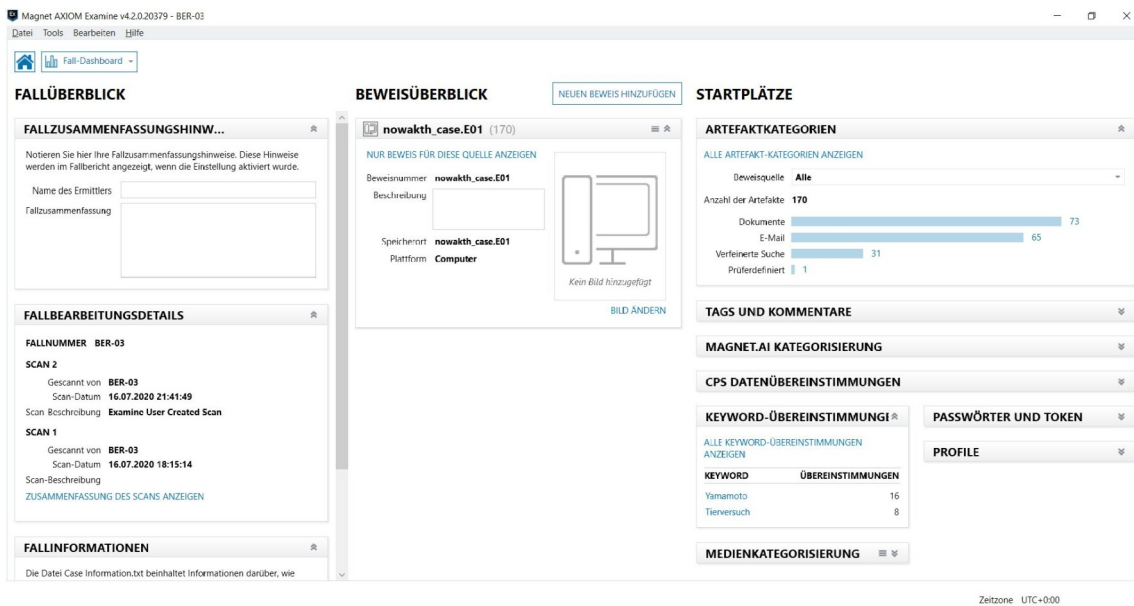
Magnet AXIOM Examine v4.2.0.20379 - BER-03

Datei Tools Bearbeiten Hilfe

Fall-Dashboard

FALLÜBERBLICK

FALLZUSAMMENFASSUNGSHINW...

Notieren Sie hier Ihre Fallzusammenfassungshinweise. Diese Hinweise werden im Fallbericht angezeigt, wenn die Einstellung aktiviert wurde.

Name des Ermittlers

Fallzusammenfassung

FALLBEARBEITUNGSDETAILS

FALLNUMMER BER-03

SCAN 2

Gescannt von BER-03
Scan-Datum 16.07.2020 21:41:49
Scan Beschreibung Examine User Created Scan

SCAN 1

Gescannt von BER-03
Scan-Datum 16.07.2020 18:15:14
Scan-Beschreibung

ZUSAMMENFASSUNG DES SCANS ANZEIGEN

FALLINFORMATIONEN

Die Datei Case Information.txt beinhaltet Informationen darüber, wie

BEWEISÜBERBLICK

NEUEN BEWEIS HINZUFÜGEN

nowakth_case.E01 (170)

NUR BEWEIS FÜR DIESE QUELLE ANZEIGEN

Beweisnummer nowakth_case.E01
Beschreibung

Speicherort nowakth_case.E01
Plattform Computer

Kein Bild hinzugefügt

BILD ÄNDERN

STARTPLÄTZE

ARTEFAKTKATEGORIEN

ALLE ARTEFAKT-KATEGORIEN ANZEIGEN

Beweisquelle Alle

Anzahl der Artefakte 170

| | |
|---|---|
| Dokumente | 73 |
| E-Mail | 65 |
| Verfeinerte Suche | 31 |
| Prüferdefiniert | 1 |

TAGS UND KOMMENTARE

MAGNET.AI KATEGORISIERUNG

CPS DATENÜBEREINSTIMMUNGEN

KEYWORD-ÜBEREINSTIMMUNGI

ALLE KEYWORD-ÜBEREINSTIMMUNGEN ANZEIGEN

| KEYWORD | ÜBEREINSTIMMUNGEN |
|---|---|
| Yamamoto | 16 |
| Tierversuch | 8 |

MEDIENKATEGORISIERUNG

PASSWÖRTER UND TOKEN

PROFILE

Zeitzone UTC+0:00